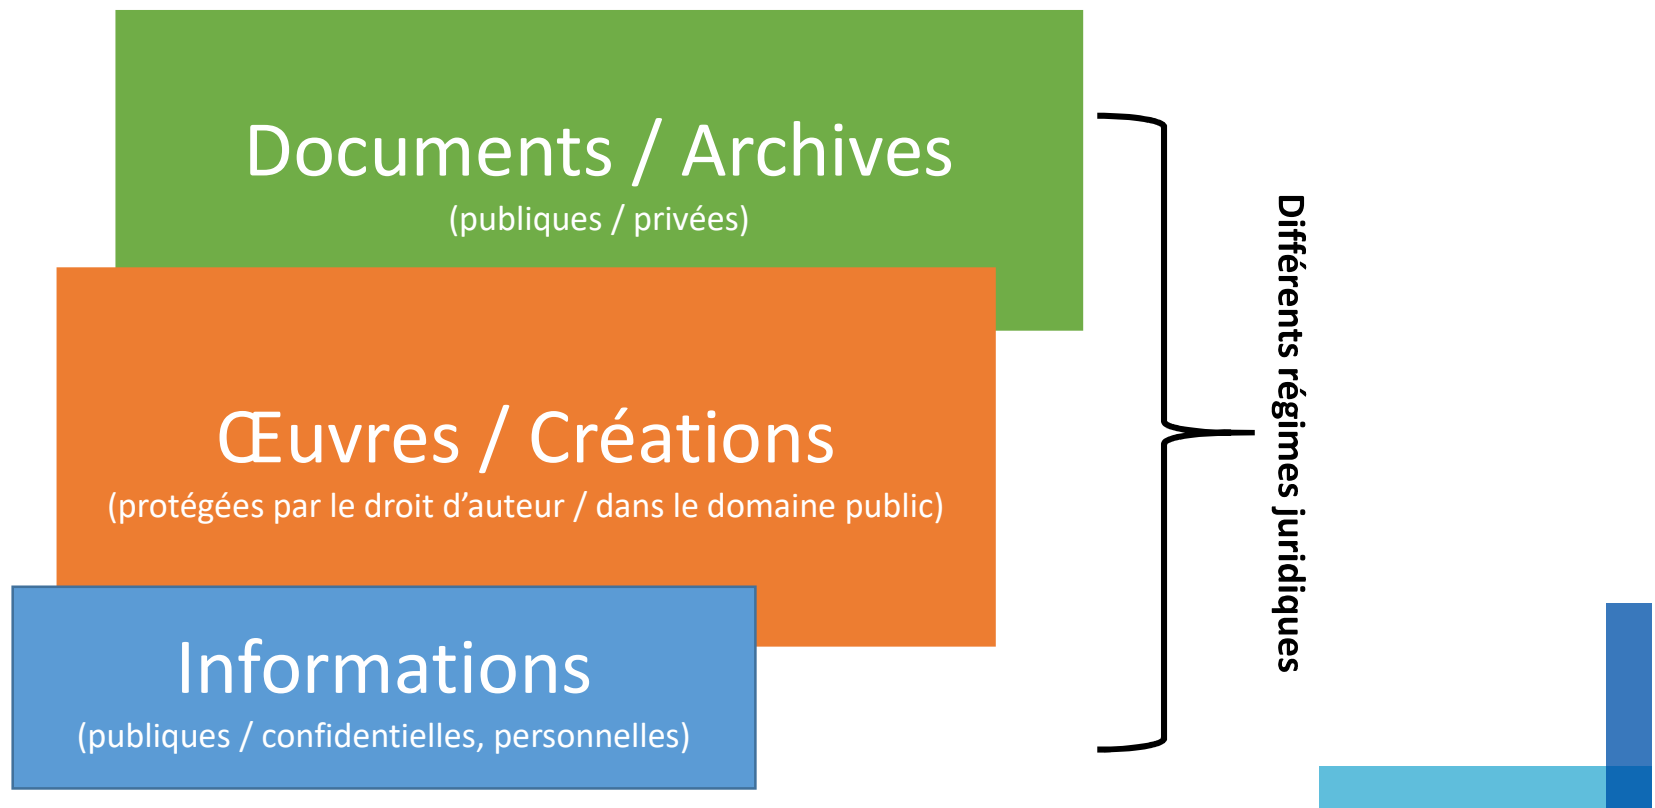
Documents / Archives
(publiques / privées)

Œuvres / Créations
(protégées par le droit d'auteur / dans le domaine public)

Informations
(publiques / confidentielles, personnelles)

Différents régimes juridiques